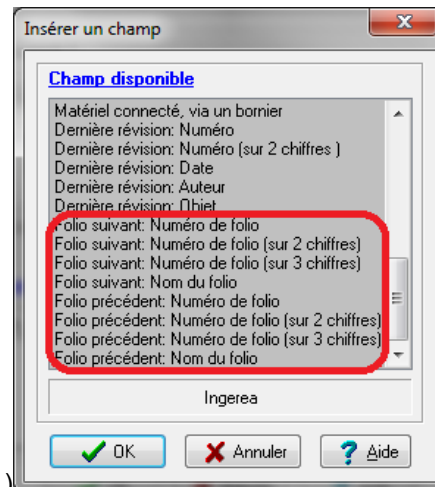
Insérer un champ

Champ disponible

Matériel connecté, via un bornier
Dernière révision: Numéro
Dernière révision: Numéro (sur 2 chiffres )
Dernière révision: Date
Dernière révision: Auteur
Dernière révision: Objet
Folio suivant: Numéro de folio
Folio suivant: Numéro de folio (sur 2 chiffres)
Folio suivant: Numéro de folio (sur 3 chiffres)
Folio suivant: Nom du folio
Folio précédent: Numéro de folio
Folio précédent: Numéro de folio (sur 2 chiffres)
Folio précédent: Numéro de folio (sur 3 chiffres)
Folio précédent: Nom du folio

Ingerea

OK
Annuler
Aide